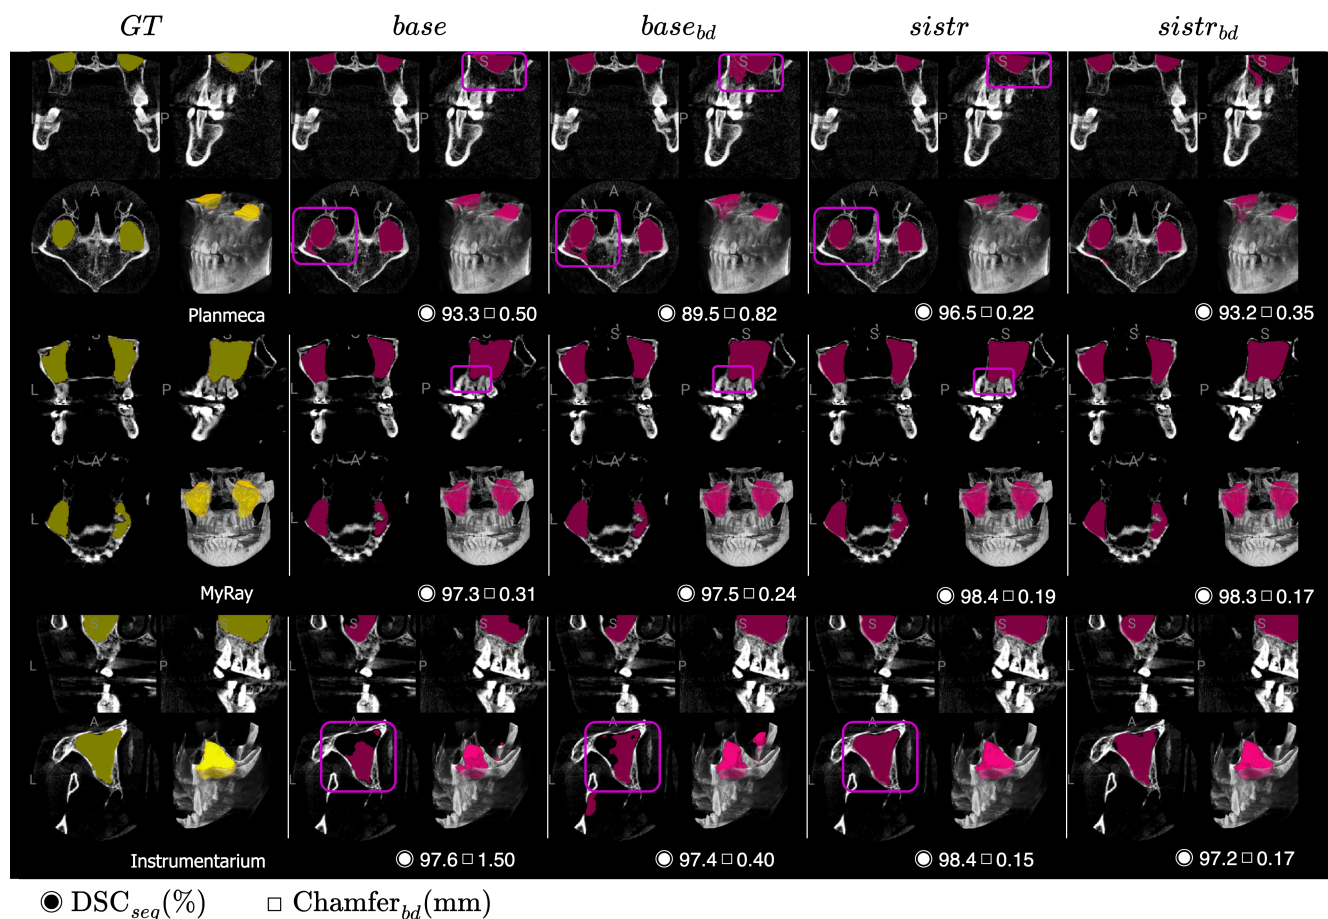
$GT$ $base$ $base_{bd}$ $sistr$ $sistr_{bd}$

S P A L S P A L S P A L S P A L S P A L

Planmeca ◉ 93.3 □ 0.50 ◉ 89.5 □ 0.82 ◉ 96.5 □ 0.22 ◉ 93.2 □ 0.35

S L P A L S L P A L S L P A L S L P A L S L P A L

MyRay ◉ 97.3 □ 0.31 ◉ 97.5 □ 0.24 ◉ 98.4 □ 0.19 ◉ 98.3 □ 0.17

S L P A L S L P A L S L P A L S L P A L S L P A L

Instrumentarium ◉ 97.6 □ 1.50 ◉ 97.4 □ 0.40 ◉ 98.4 □ 0.15 ◉ 97.2 □ 0.17

◉ $\text{DSC}_{seg}(\%)$ □ $\text{Chamfer}_{bd}(\text{mm})$